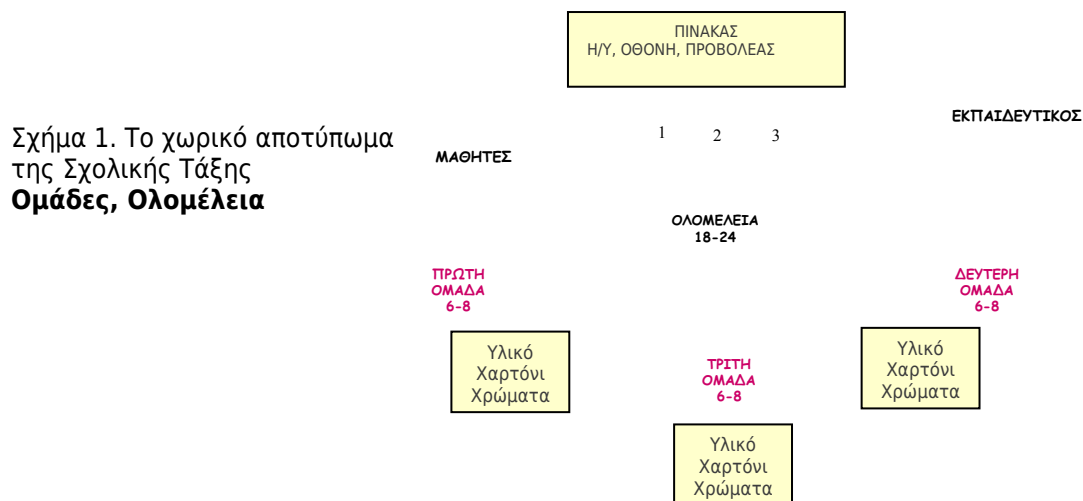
ΠΙΝΑΚΑΣ
Η/Υ, ΟΘΟΝΗ, ΠΡΟΒΟΛΕΑΣ

Σχήμα 1. Το χωρικό αποτύπωμα της Σχολικής Τάξης
**Ομάδες, Ολομέλεια**

ΕΚΠΑΙΔΕΥΤΙΚΟΣ

1 2 3

ΜΑΘΗΤΕΣ

ΟΛΟΜΕΛΕΙΑ
18-24

ΠΡΩΤΗ
ΟΜΑΔΑ
6-8

ΔΕΥΤΕΡΗ
ΟΜΑΔΑ
6-8

Υλικό
Χαρτόνι
Χρώματα

ΤΡΙΤΗ
ΟΜΑΔΑ
6-8

Υλικό
Χαρτόνι
Χρώματα

Υλικό
Χαρτόνι
Χρώματα